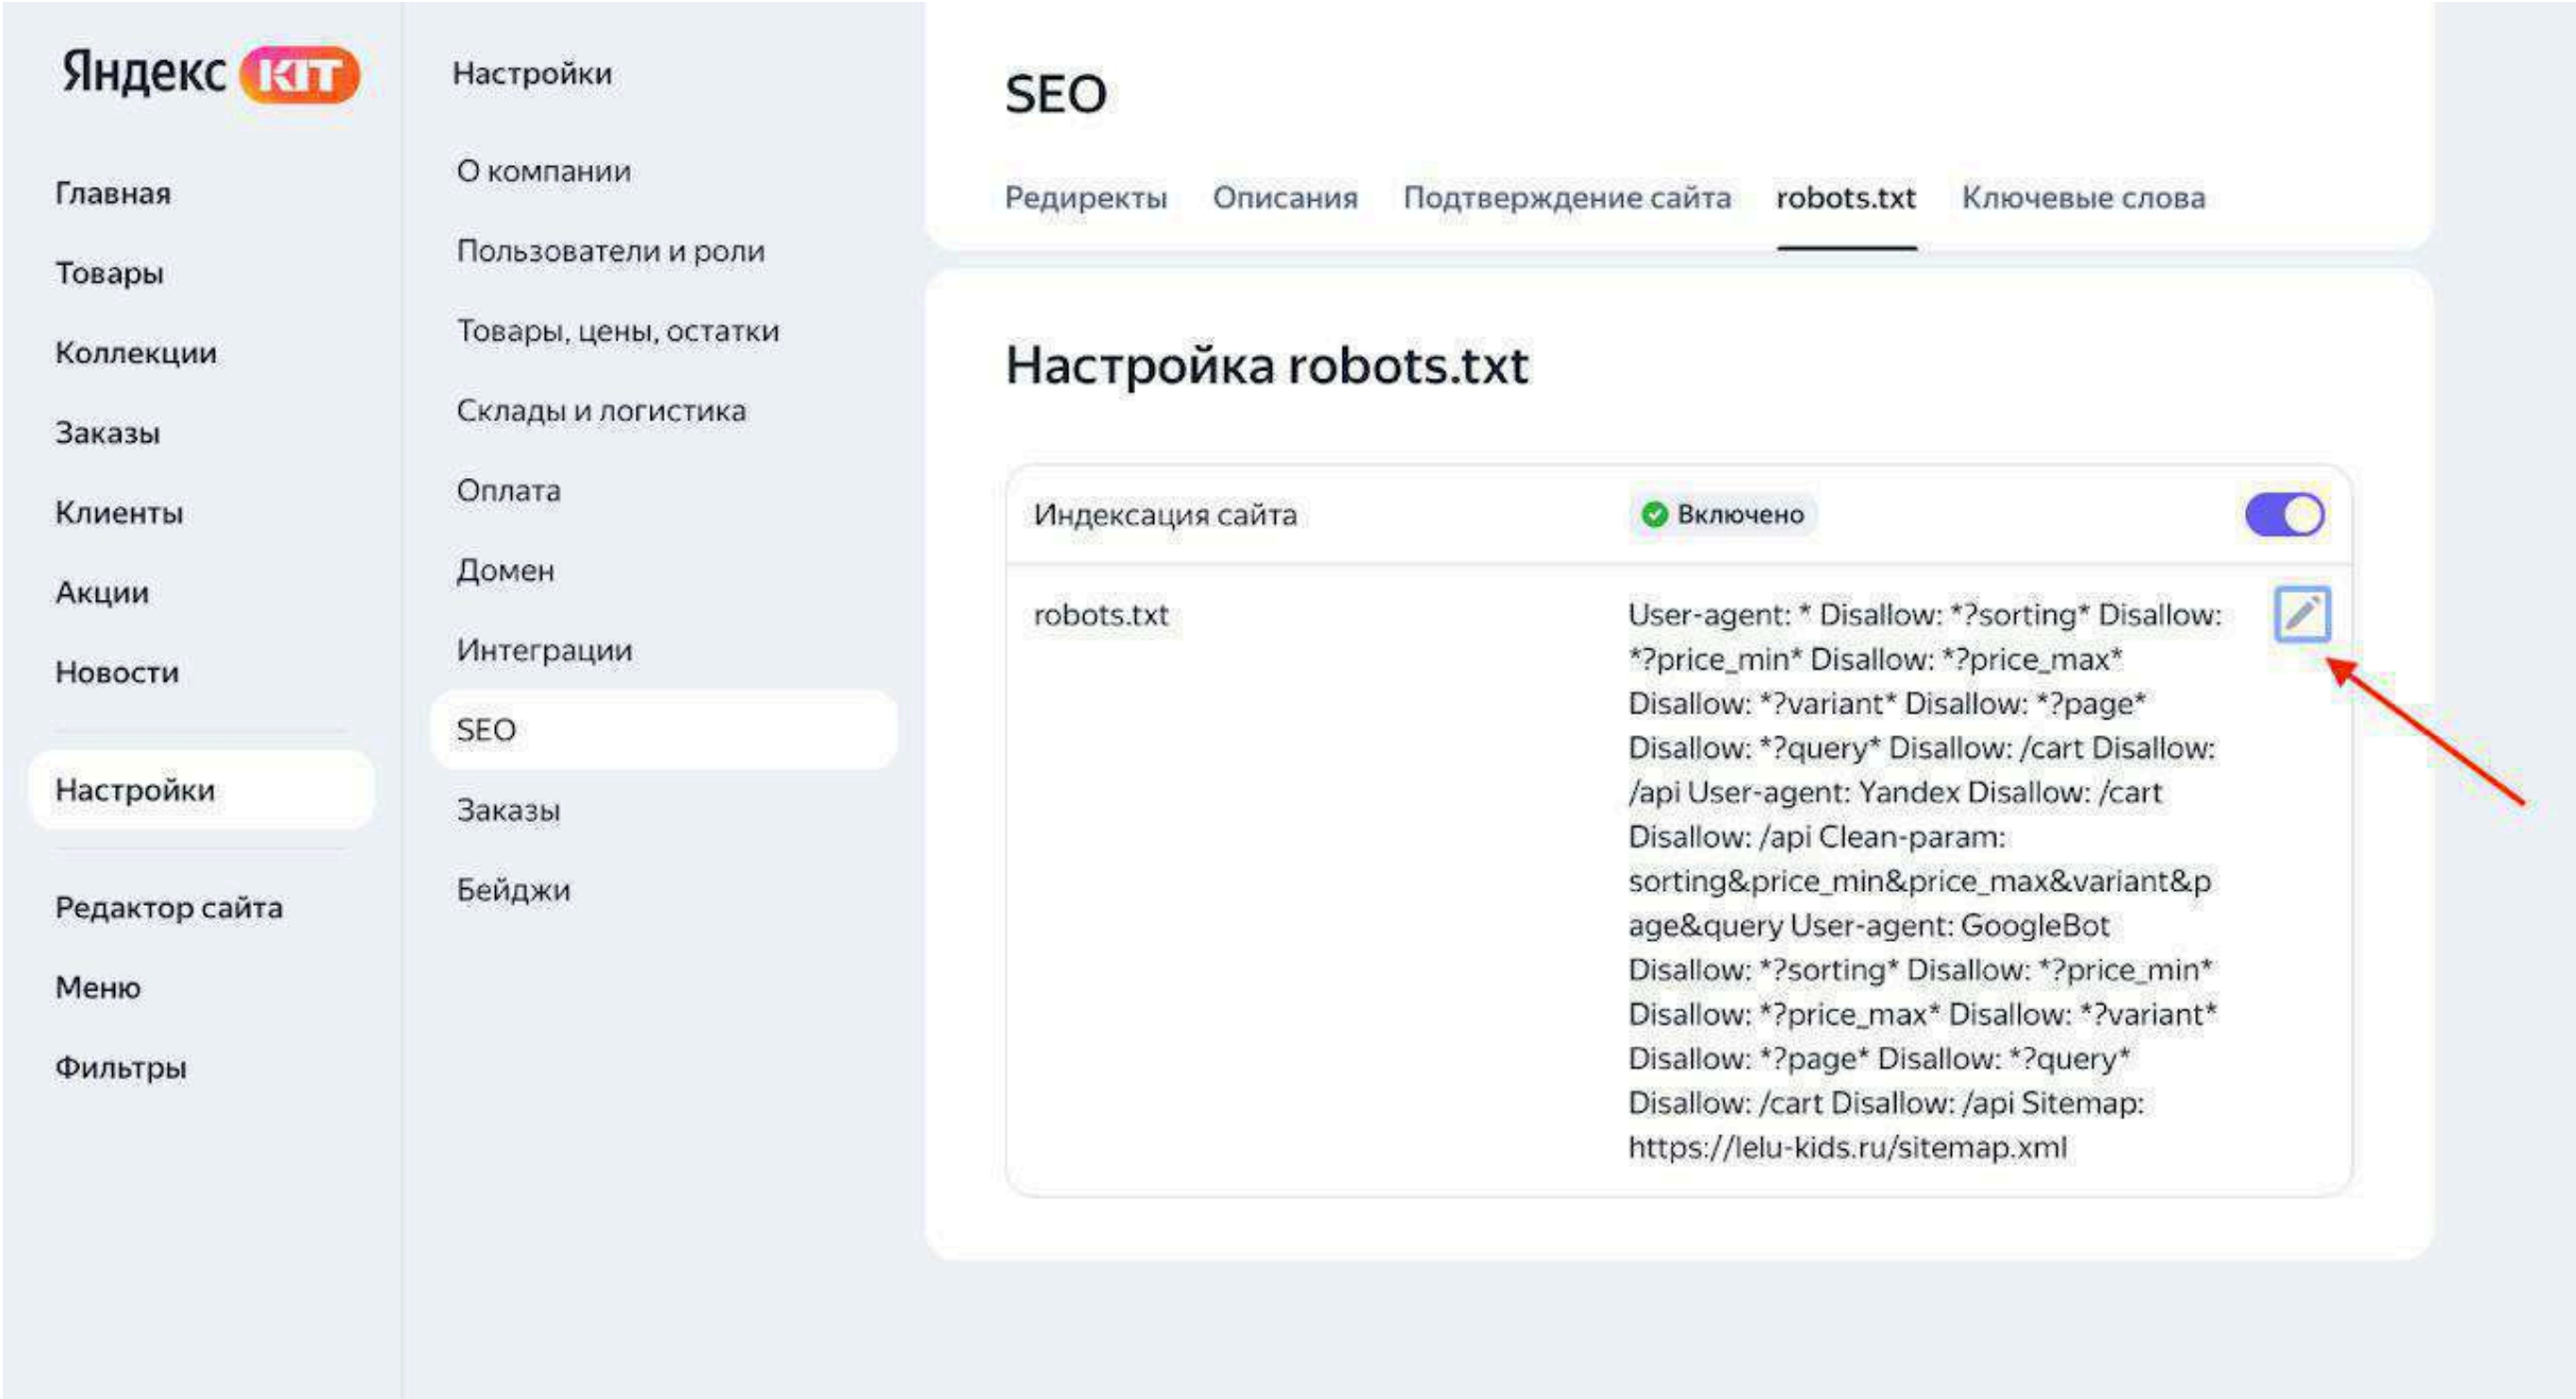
Яндекс KIT

Главная
Товары
Коллекции
Заказы
Клиенты
Акции
Новости

Настройки

Редактор сайта
Меню
Фильтры

Настройки

О компании
Пользователи и роли
Товары, цены, остатки
Склады и логистика
Оплата
Домен
Интеграции
SEO
Заказы
Бейджи

SEO

Редиректы Описания Подтверждение сайта robots.txt Ключевые слова

Настройка robots.txt

Индексация сайта | Включено

robots.txt | User-agent: * Disallow: *?sorting* Disallow: *?price_min* Disallow: *?price_max* Disallow: *?variant* Disallow: *?page* Disallow: *?query* Disallow: /cart Disallow: /api User-agent: Yandex Disallow: /cart Disallow: /api Clean-param: sorting&price_min&price_max&variant&page&query User-agent: GoogleBot Disallow: *?sorting* Disallow: *?price_min* Disallow: *?price_max* Disallow: *?variant* Disallow: *?page* Disallow: *?query* Disallow: /cart Disallow: /api Sitemap: https://lelu-kids.ru/sitemap.xml